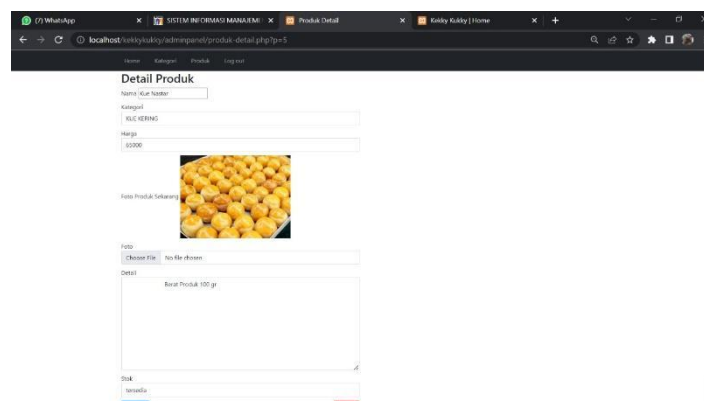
(7) WhatsApp
SISTEM INFORMASI MANAJEMI
Produk Detail
Kekky Kukky | Home
localhost/kekkykukky/adminpanel/produk-detail.php?p=5
Home Kategori Produk Log out
Detail Produk
Nama Kue Nastar
Kategori
KUE KERING
Harga
65000
Foto Produk Sekarang
Foto
Choose File No file chosen
Detail
Berat Produk 100 gr
Stok
tersedia